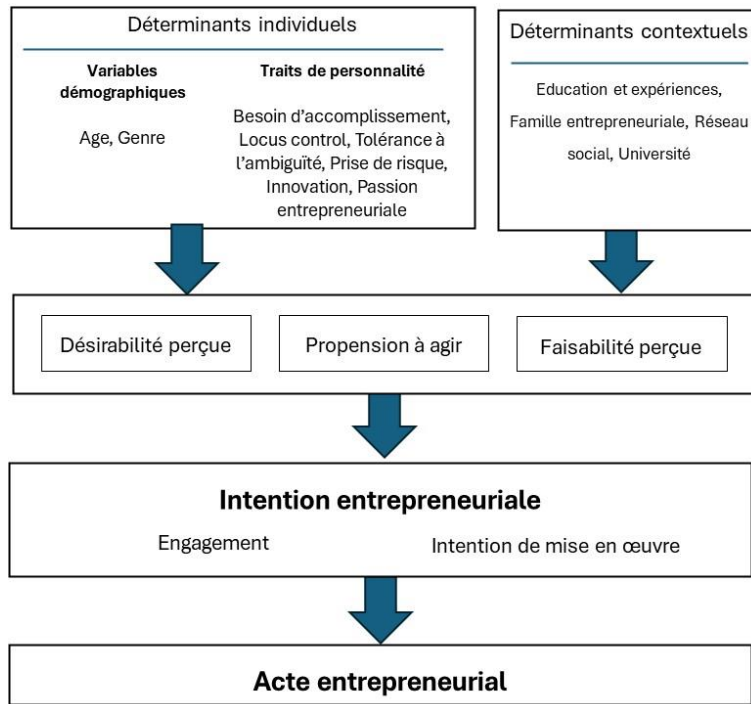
Déterminants individuels

**Variables démographiques**

Age, Genre

**Traits de personnalité**

Besoin d'accomplissement, Locus control, Tolérance à l'ambiguïté, Prise de risque, Innovation, Passion entrepreneuriale

Déterminants contextuels

Education et expériences, Famille entrepreneuriale, Réseau social, Université

Désirabilité perçue

Propension à agir

Faisabilité perçue

**Intention entrepreneuriale**

Engagement

Intention de mise en œuvre

**Acte entrepreneurial**